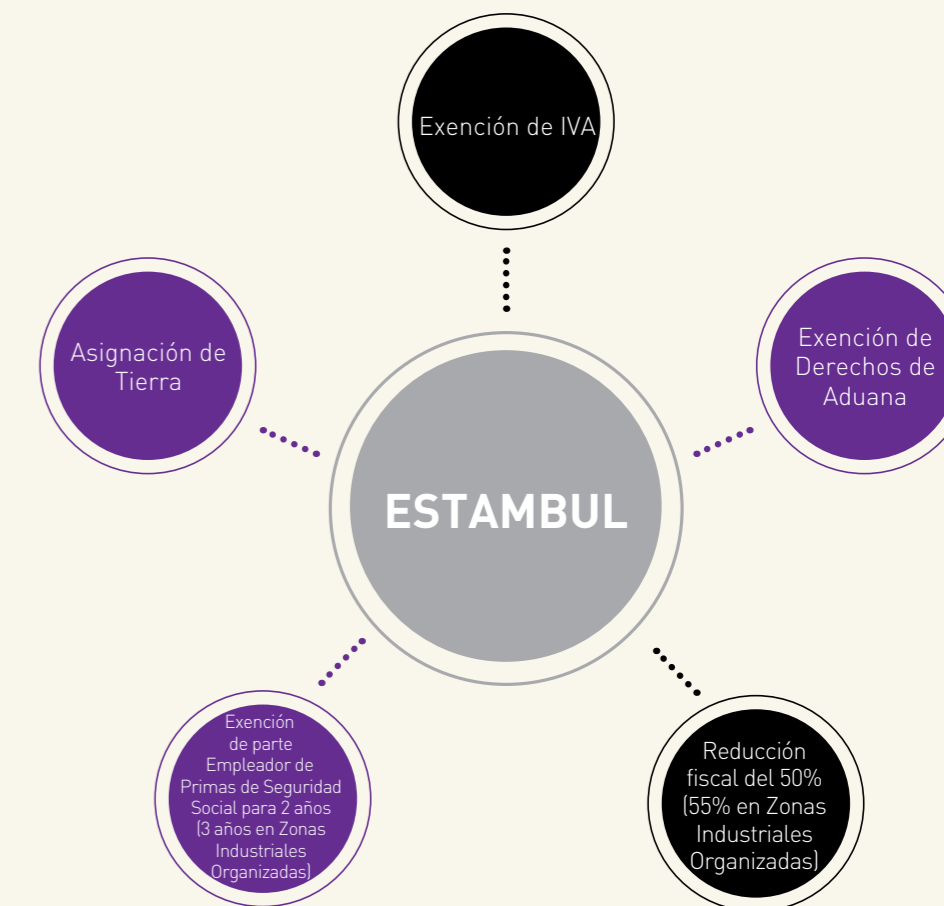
Exención de IVA

Asignación de Tierra

Exención de Derechos de Aduana

ESTAMBUL

Exención de parte Empleador de Primas de Seguridad Social para 2 años (3 años en Zonas Industriales Organizadas)

Reducción fiscal del 50% (55% en Zonas Industriales Organizadas)